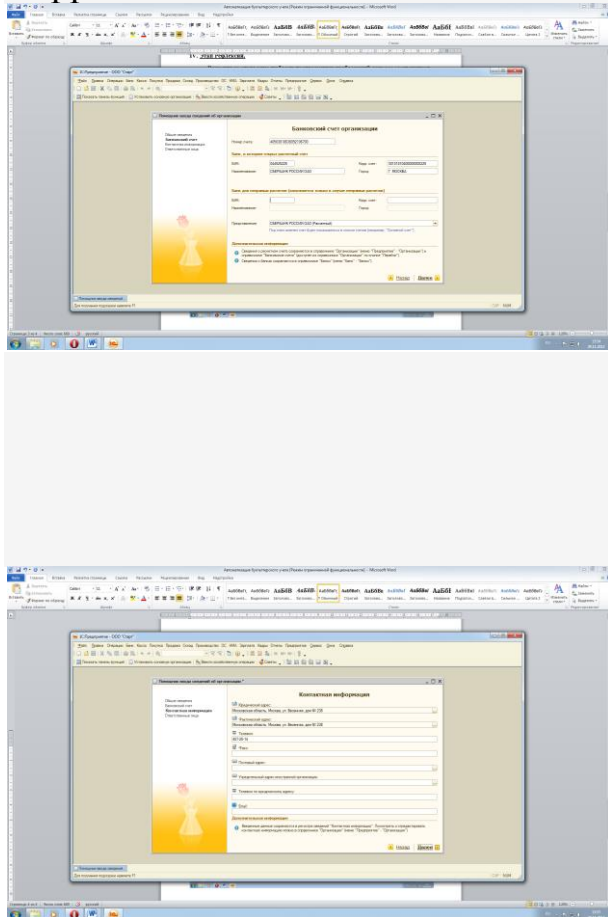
Автоматизация бухгалтерского учета [Режим ограниченной функциональности] - Microsoft Word

1С:Предприятие - ООО "Старт"

Помощник ввода сведений об организации

Общие сведения
Банковский счет
Контактная информация
Ответственные лица

Банковский счет организации

Номер счета: 40502810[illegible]

Банк, в котором открыт расчетный счет
БИК: 044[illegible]
Корр. счет: 30101810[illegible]
Наименование: СБЕРБАНК РОССИИ ОАО
Город: Г. МОСКВА

Банк, для непрямых расчетов (заполняется только в случае непрямых расчетов)
БИК:
Корр. счет:
Наименование:
Город:

Представление: СБЕРБАНК РОССИИ ОАО (Расчетный)

Дополнительная информация:

Назад  Далее

Контактная информация

Юридический адрес:
Московская область, Москва, ул. Вавилова, дом № 228
Фактический адрес:
Московская область, Москва, ул. Вавилова, дом № 228
Телефон:
Факс:
Почтовый адрес:
Email:

Дополнительная информация:

Назад  Далее